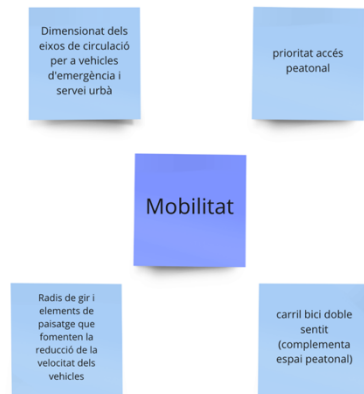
Dimensionat dels eixos de circulació per a vehicles d'emergència i servei urbà

prioritat accés peatonal

Mobilitat

Radis de gir i elements de paisatge que fomenten la reducció de la velocitat dels vehicles

carril bici doble sentit (complementa espai peatonal)